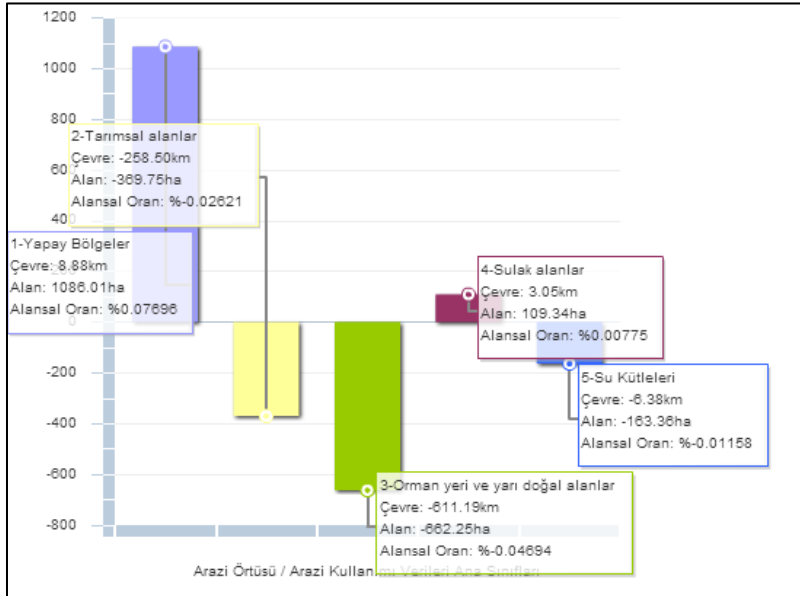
1200
1000
800
600
400
200
0
-200
-400
-600
-800

2-Tarımsal alanlar
Çevre: -258.50km
Alan: -369.75ha
Alansal Oran: %-0.02621

1-Yapay Bölgeler
Çevre: 8.88km
Alan: 1086.01ha
Alansal Oran: %0.07696

4-Sulak alanlar
Çevre: 3.05km
Alan: 109.34ha
Alansal Oran: %0.00775

5-Su Kütleleri
Çevre: -6.38km
Alan: -163.36ha
Alansal Oran: %-0.01158

3-Orman yeri ve yarı doğal alanlar
Çevre: -611.19km
Alan: -662.25ha
Alansal Oran: %-0.04694

Arazi Örtüsü / Arazi Kullan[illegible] Verileri Ana Sınıfları